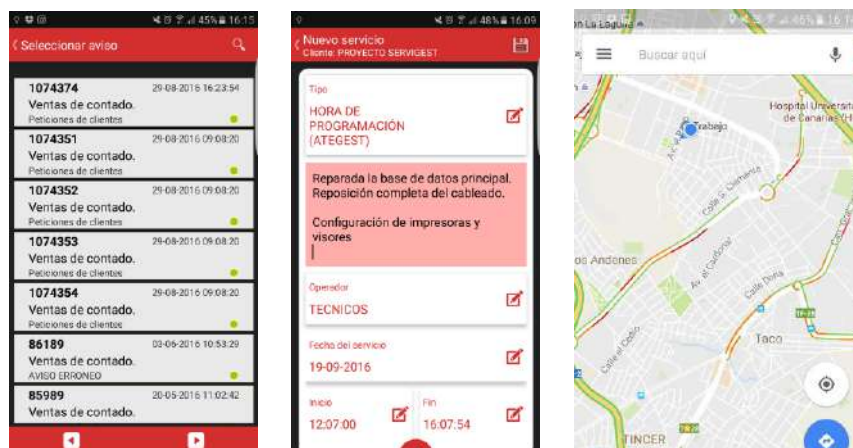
45% 16:15
Seleccionar aviso

1074374 29-08-2016 16:23:54
Ventas de contado.
Peticiones de clientes

1074351 29-08-2016 09:08:20
Ventas de contado.
Peticiones de clientes

1074352 29-08-2016 09:08:20
Ventas de contado.
Peticiones de clientes

1074353 29-08-2016 09:08:20
Ventas de contado.
Peticiones de clientes

1074354 29-08-2016 09:08:20
Ventas de contado.
Peticiones de clientes

86189 03-06-2016 10:53:29
Ventas de contado.
AVISO ERRONEO

85989 20-05-2016 11:02:42
Ventas de contado.

48% 16:09
Nuevo servicio
Cliente: PROYECTO SERVIGEST

Tipo
HORA DE PROGRAMACIÓN (ATEGEST)

Reparada la base de datos principal. Reposición completa del cableado.

Configuración de impresoras y visores

Operador
TECNICOS

Fecha del servicio
19-09-2016

Inicio
12:07:00

Fin
16:07:54

n La Laguna
46% 16:1
Buscar aquí
Hospital Universit de Canarias (H
Trabajo
Av. Trinidad
Calle S. Clemente
Av. el Cardonal
Calle Doña
os Andenes
Calle el Ceibo
Taco
TINCER